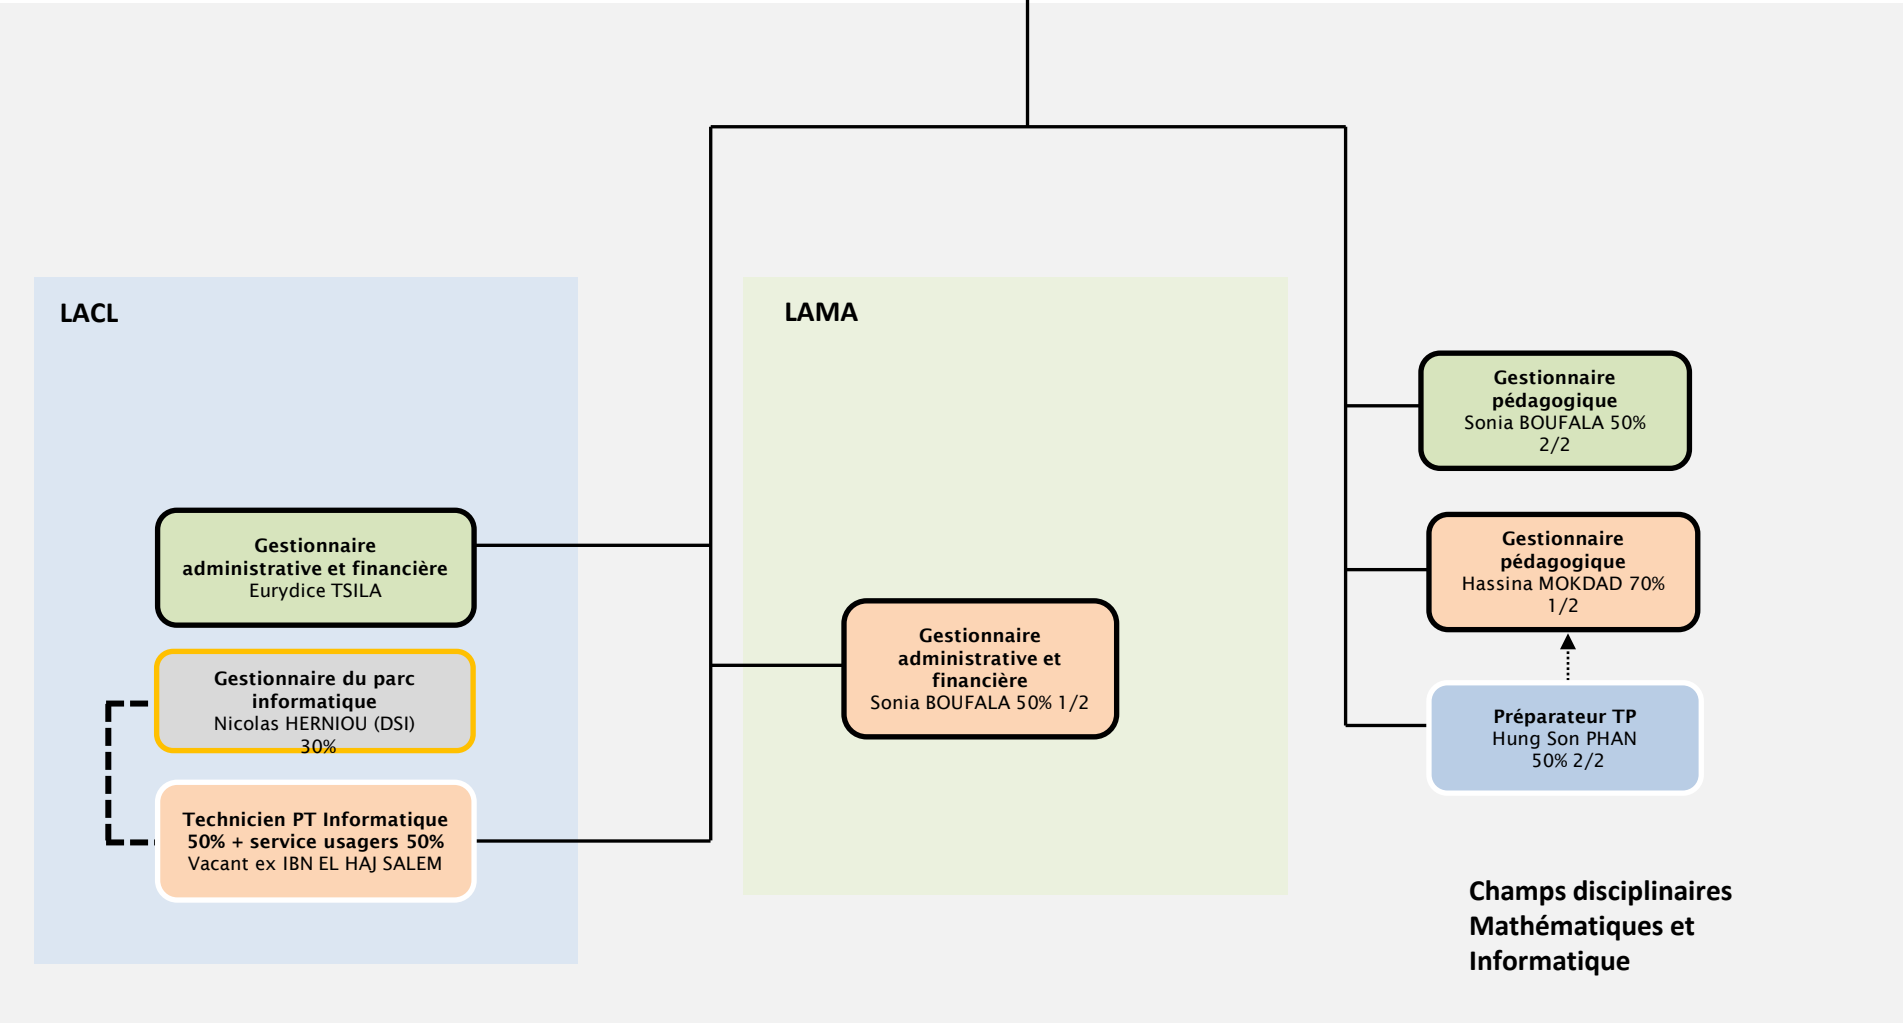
LACL

Gestionnaire administrative et financière
Eurydice TSILA

Gestionnaire du parc informatique
Nicolas HERNIOU (DSI)
30%

Technicien PT Informatique 50% + service usagers 50%
Vacant ex IBN EL HAJ SALEM

LAMA

Gestionnaire administrative et financière
Sonia BOUFALA 50% 1/2

Gestionnaire pédagogique
Sonia BOUFALA 50%
2/2

Gestionnaire pédagogique
Hassina MOKDAD 70%
1/2

Préparateur TP
Hung Son PHAN
50% 2/2

Champs disciplinaires Mathématiques et Informatique